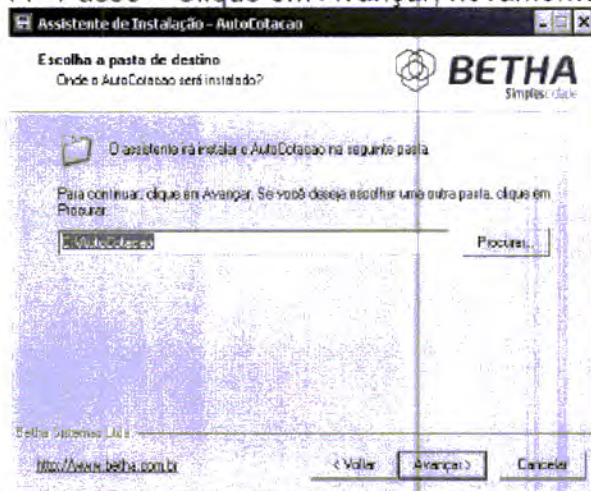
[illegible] Passo - Clique em Avançar, novamente

Assistente de Instalação - AutoCotacao

Escolha a pasta de destino
Onde o AutoCotacao será instalado?

BETHA
Simplicidade

O assistente irá instalar o AutoCotacao na seguinte pasta.

Para continuar, clique em Avançar. Se você deseja escolher uma outra pasta, clique em Procurar.

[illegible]

Procurar...

Betha Sistemas Ltda

http://www.betha.com.br

< Voltar

Avançar >

Cancelar